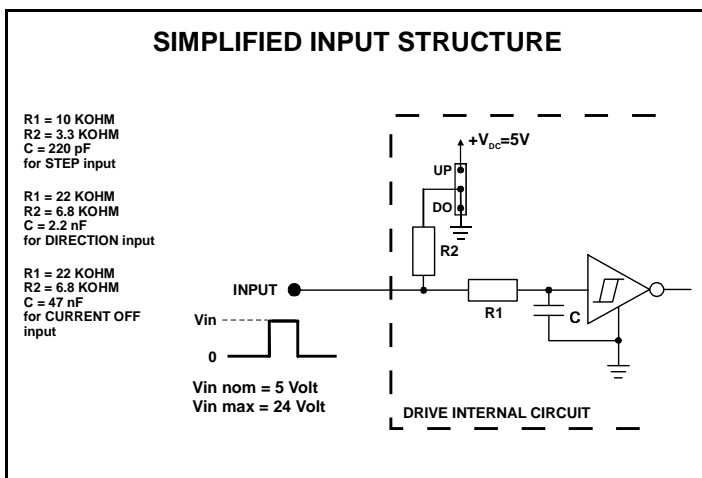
SIMPLIFIED INPUT STRUCTURE

R1 = 10 KOHM
R2 = 3.3 KOHM
C = 220 pF
for STEP input

R1 = 22 KOHM
R2 = 6.8 KOHM
C = 2.2 nF
for DIRECTION input

R1 = 22 KOHM
R2 = 6.8 KOHM
C = 47 nF
for CURRENT OFF input

$+V_{DC}=5V$

UP

DO

R2

INPUT

R1

C

Vin

0

Vin nom = 5 Volt
Vin max = 24 Volt

DRIVE INTERNAL CIRCUIT